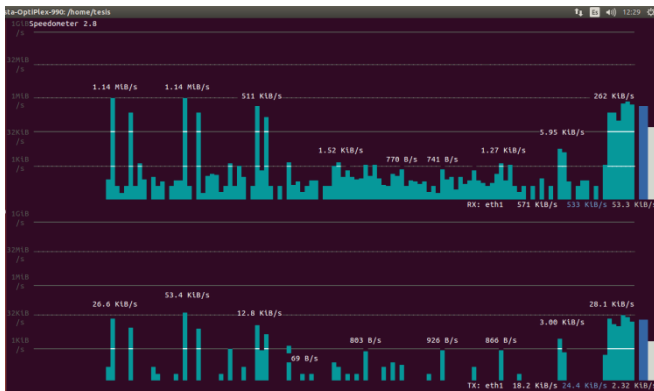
ata-OptiPlex-990: /home/tesis

12:29

1GiB Speedometer 2.8
/s

32MiB
/s

1MiB 1.14 MiB/s 1.14 MiB/s 511 KiB/s 262 KiB/s
/s

32KiB 5.95 KiB/s
/s

1KiB 1.52 KiB/s 770 B/s 741 B/s 1.27 KiB/s
/s

RX: eth1 571 KiB/s 533 KiB/s 53.3 KiB/s

1GiB
/s

32MiB
/s

1MiB
/s

26.6 KiB/s 53.4 KiB/s 28.1 KiB/s

32KiB 12.8 KiB/s 3.00 KiB/s
/s

1KiB 803 B/s 926 B/s 866 B/s
/s 69 B/s

TX: eth1 18.2 KiB/s 24.4 KiB/s 2.32 KiB/s